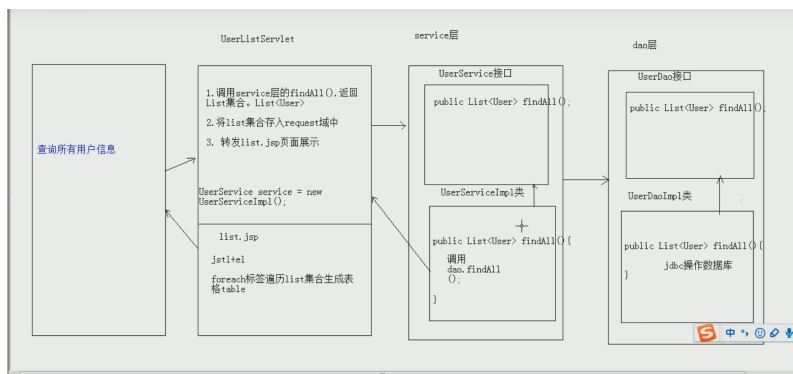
UserListServlet

service层

dao层

查询所有用户信息

1.调用service层的findAll().返回List集合。List<User>

2.将list集合存入request域中

3. 转发list.jsp页面展示

UserService service = new UserServiceImpl();

list.jsp

jstl+el

foreach标签遍历list集合生成表格table

UserService接口

public List<User> findAll();

UserServiceImpl类

public List<User> findAll(){

调用
dao.findAll
();

}

UserDao接口

public List<User> findAll();

UserDaoImpl类

public List<User> findAll(){

jdbc操作数据库

}

中